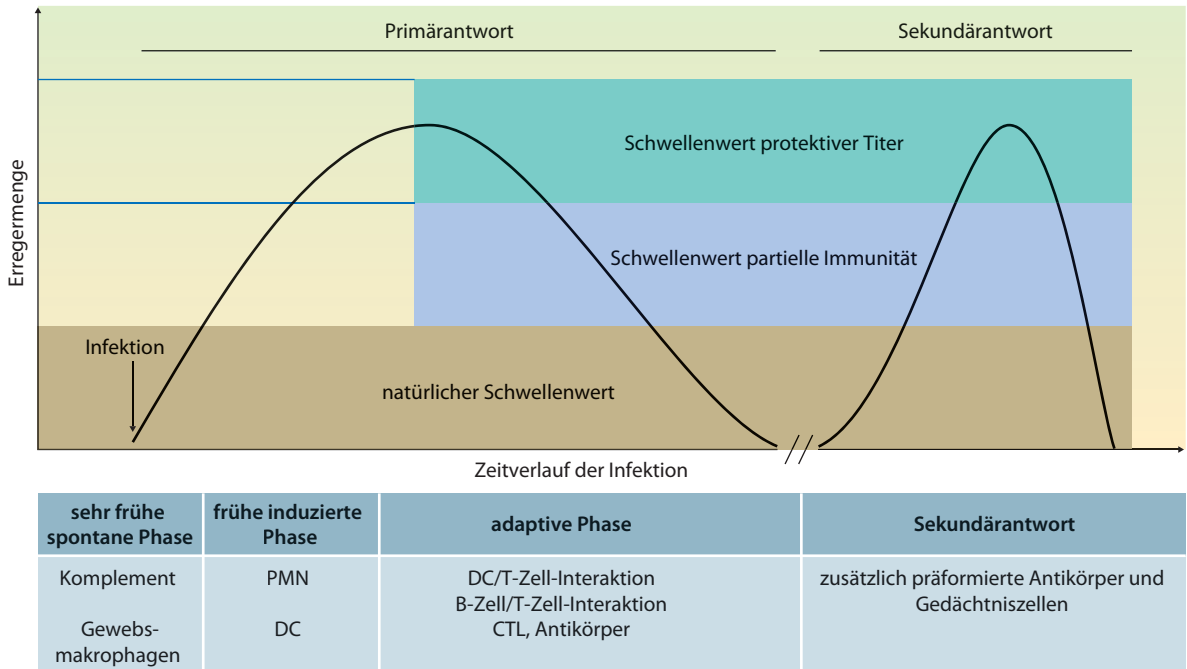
Primärantwort

Sekundärantwort

Erregermenge

Schwellenwert protektiver Titer

Schwellenwert partielle Immunität

Infektion

natürlicher Schwellenwert

Zeitverlauf der Infektion

| sehr frühe spontane Phase | frühe induzierte Phase | adaptive Phase | Sekundärantwort |
|---|---|---|---|
| Komplement<br><br>Gewebs-makrophagen | PMN<br><br>DC | DC/T-Zell-Interaktion<br>B-Zell/T-Zell-Interaktion<br>CTL, Antikörper | zusätzlich präformierte Antikörper und Gedächtniszellen |